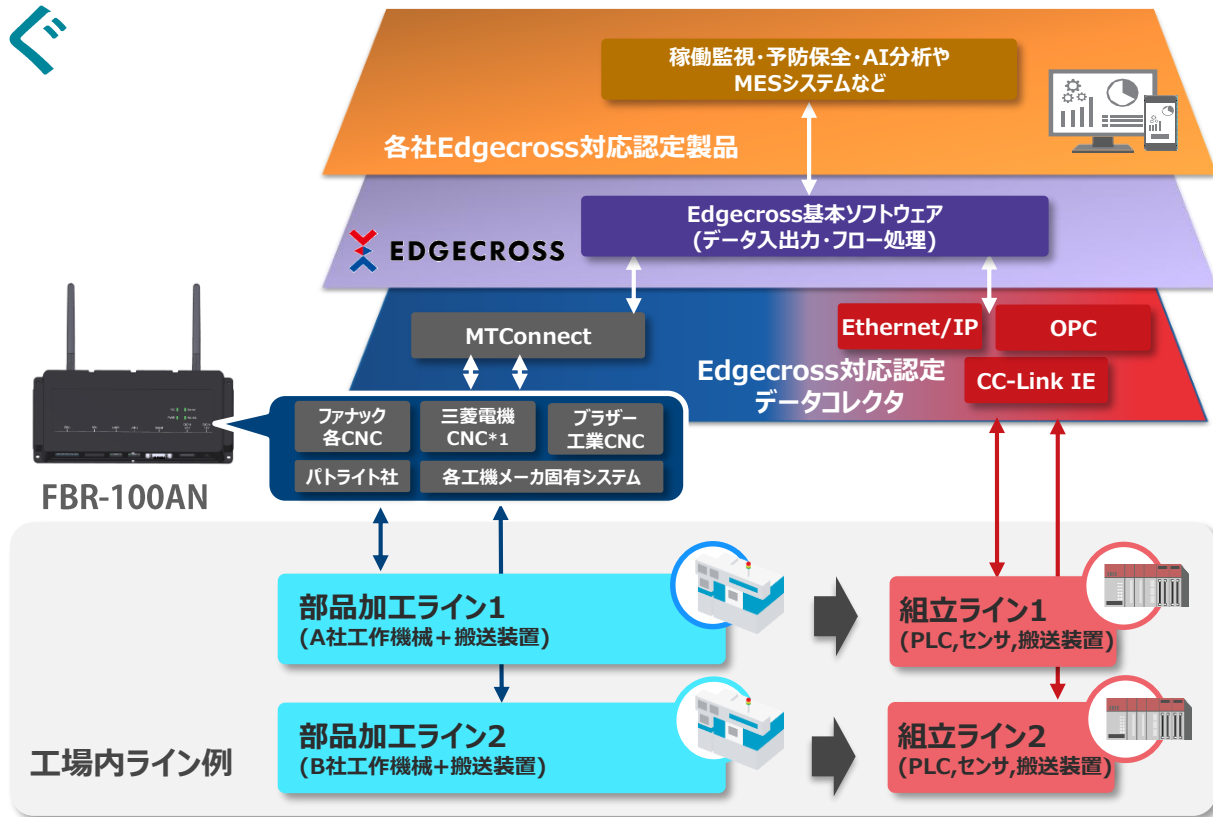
稼働監視・予防保全・AI分析や MESシステムなど

各社Edgecross対応認定製品

Edgecross基本ソフトウェア (データ入出力・フロー処理)

EDGECROSS

MTConnect

Ethernet/IP

OPC

Edgecross対応認定 データコレクタ

CC-Link IE

ファナック 各CNC

三菱電機 CNC*1

ブラザー 工業CNC

パトライト社

各工機メーカ固有システム

FBR-100AN

部品加工ライン1 (A社工作機械＋搬送装置)

組立ライン1 (PLC,センサ,搬送装置)

部品加工ライン2 (B社工作機械＋搬送装置)

組立ライン2 (PLC,センサ,搬送装置)

工場内ライン例